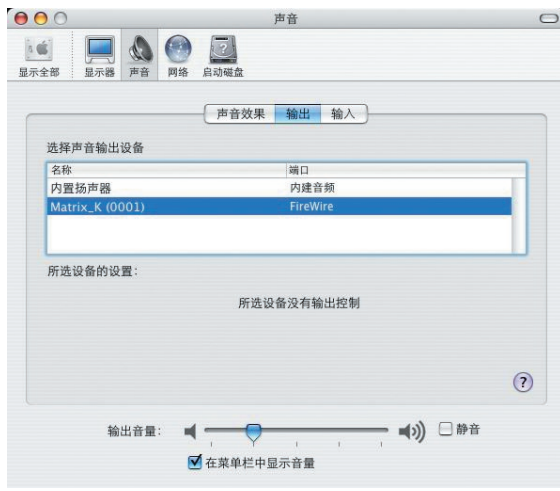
声音

显示全部 显示器 声音 网络 启动磁盘

声音效果 输出 输入

选择声音输出设备

| 名称 | 端口 |
|---|---|
| 内置扬声器 | 内建音频 |
| Matrix_K (0001) | FireWire |

所选设备的设置:

所选设备没有输出控制

?

输出音量: 静音

在菜单栏中显示音量